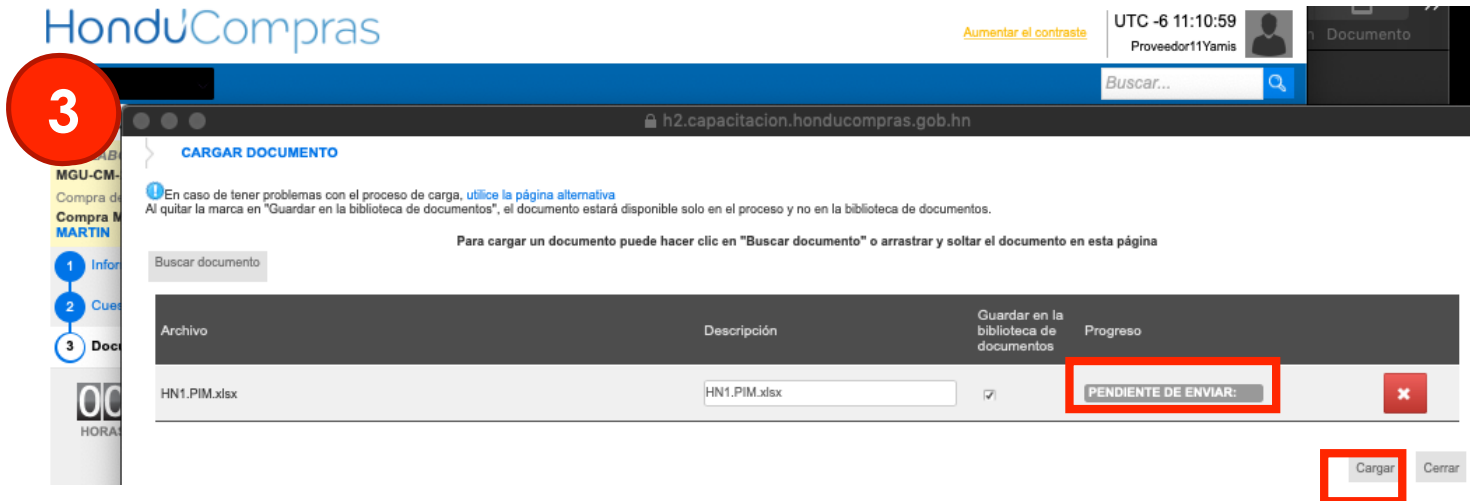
HonduCompras

Aumentar el contraste

UTC -6 11:10:59
Proveedor11Yamis

Documento

Buscar...

3

h2.capacitacion.honducompras.gob.hn

MGU-CM-
Compra de
Compra M
MARTIN

1 Infor
2 Cues
3 Docu

0C
HORAS

CARGAR DOCUMENTO

En caso de tener problemas con el proceso de carga, utilice la página alternativa
Al quitar la marca en "Guardar en la biblioteca de documentos", el documento estará disponible solo en el proceso y no en la biblioteca de documentos.

Para cargar un documento puede hacer clic en "Buscar documento" o arrastrar y soltar el documento en esta página

Buscar documento

| Archivo | Descripción | Guardar en la biblioteca de documentos | Progreso |
|---|---|---|---|
| HN1.PIM.xlsx | HN1.PIM.xlsx | ✓ | PENDIENTE DE ENVIAR: |

Cargar
Cerrar